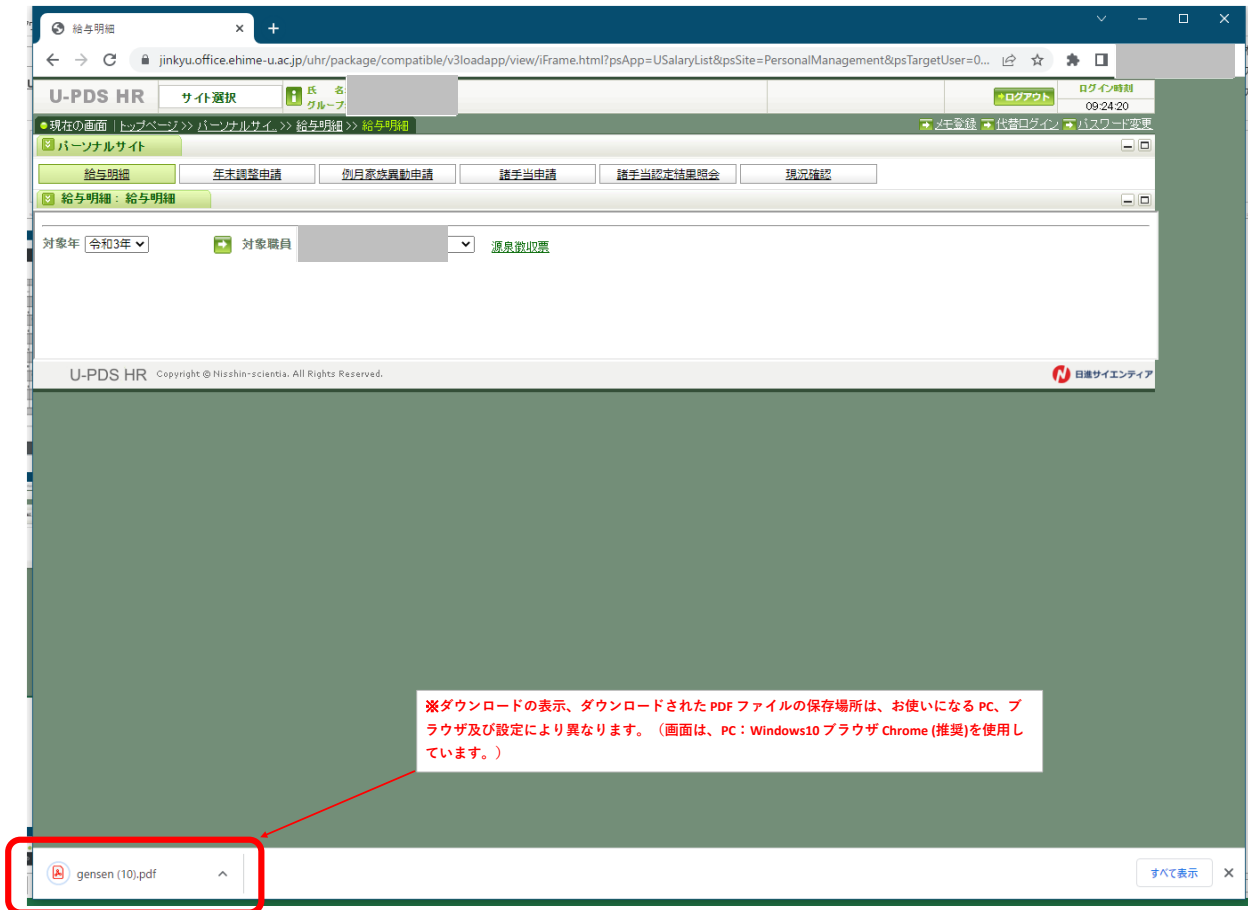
給与明細

jinkyu.office.ehime-u.ac.jp/uhr/package/compatible/v3loadapp/view/iFrame.html?psApp=USalaryList&psSite=PersonalManagement&psTargetUser=0...

U-PDS HR サイト選択 氏 名 グループ

ログアウト ログイン時刻 09:24:20

●現在の画面 トップページ >> パーソナルサイ.. >> 給与明細 >> 給与明細

メモ登録 代替ログイン パスワード変更

パーソナルサイト

給与明細 年末調整申請 例月家族異動申請 諸手当申請 諸手当認定結果照会 現況確認

給与明細：給与明細

対象年 令和3年 対象職員 源泉徴収票

U-PDS HR Copyright © Nisshin-scientia. All Rights Reserved. 日進サイエンティア

※ダウンロードの表示、ダウンロードされた PDF ファイルの保存場所は、お使いになる PC、ブラウザ及び設定により異なります。（画面は、PC：Windows10 ブラウザ Chrome (推奨)を使用しています。）

gensen (10).pdf

すべて表示